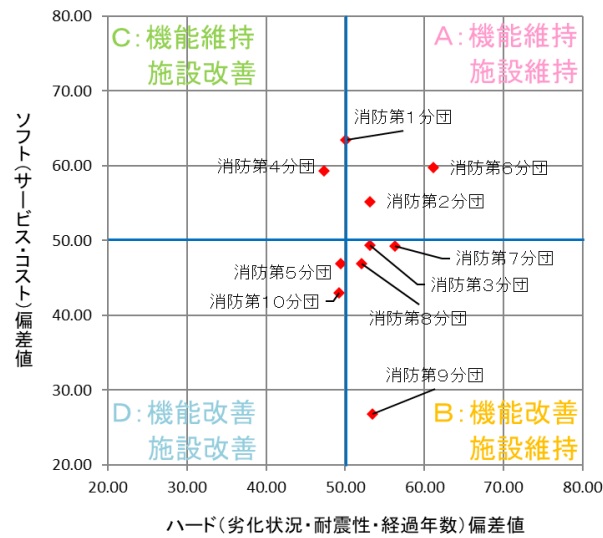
C:機能維持
施設改善

A:機能維持
施設維持

D:機能改善
施設改善

B:機能改善
施設維持

消防第1分団
消防第4分団
消防第6分団
消防第2分団
消防第7分団
消防第5分団
消防第3分団
消防第10分団
消防第8分団
消防第9分団

80.00
70.00
60.00
50.00
40.00
30.00
20.00

20.00 30.00 40.00 50.00 60.00 70.00 80.00

ソフト(サービス・コスト)偏差値

ハード(劣化状況・耐震性・経過年数)偏差値